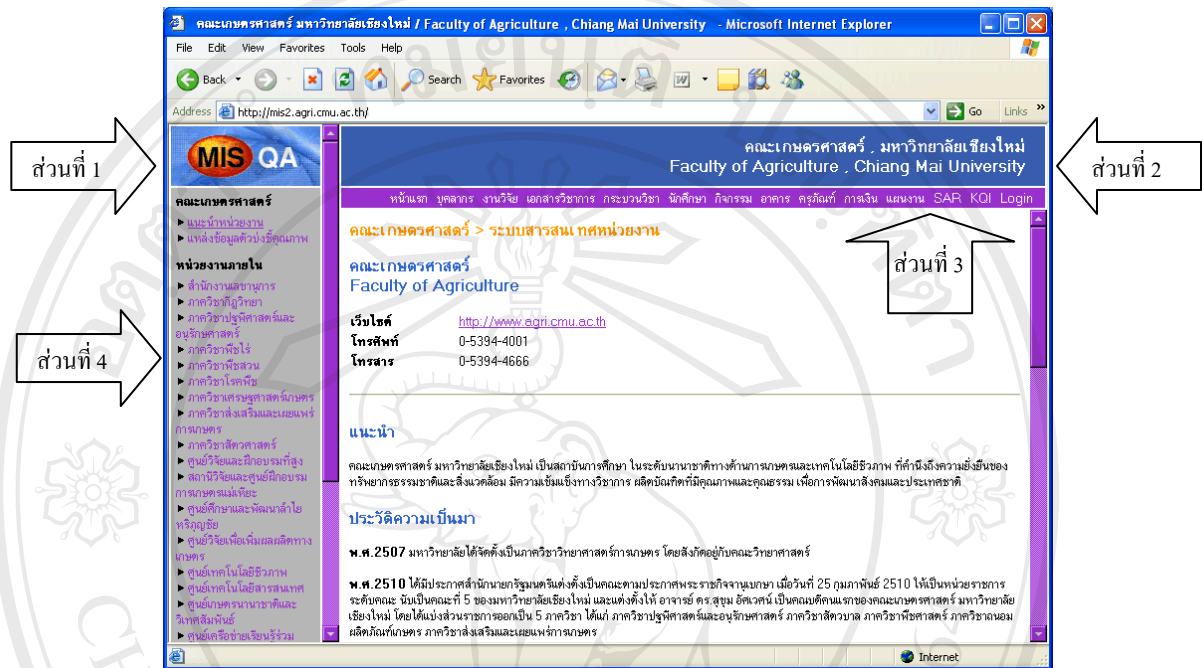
คณะเกษตรศาสตร์ มหาวิทยาลัยเชียงใหม่ / Faculty of Agriculture , Chiang Mai University - Microsoft Internet Explorer

File Edit View Favorites Tools Help

Back Search Favorites

Address http://mis2.agri.cmu.ac.th/ Go Links

ส่วนที่ 1

MIS QA

คณะเกษตรศาสตร์ , มหาวิทยาลัยเชียงใหม่
Faculty of Agriculture , Chiang Mai University

ส่วนที่ 2

หน้าแรก บุคลากร งานวิจัย เอกสารวิชาการ กระบวนวิชา นักศึกษา กิจกรรม อาคาร ครุภัณฑ์ การเงิน แผนงาน SAR KQI Login

คณะเกษตรศาสตร์

► แนะนำหน่วยงาน
► แหล่งข้อมูลตัวบ่งชี้คุณภาพ

หน่วยงานภายใน

► สำนักงานเลขานุการ
► ภาควิชากีฏวิทยา
► ภาควิชาปฐพีศาสตร์และอนุรักษศาสตร์
► ภาควิชาพืชไร่
► ภาควิชาพืชสวน
► ภาควิชาโรคพืช
► ภาควิชาเศรษฐศาสตร์เกษตร
► ภาควิชาส่งเสริมและเผยแพร่การเกษตร
► ภาควิชาสัตวศาสตร์
► ศูนย์วิจัยและฝึกอบรมที่สูง
► สถานีวิจัยและศูนย์ฝึกอบรมการเกษตรแม่เหียะ
► ศูนย์ศึกษาและพัฒนาลำไยหริภุญชัย
► ศูนย์วิจัยเพื่อเพิ่มผลผลิตทางเกษตร
► ศูนย์เทคโนโลยีชีวภาพ
► ศูนย์เทคโนโลยีสารสนเทศ
► ศูนย์เกษตรนานาชาติและวิเทศสัมพันธ์
► ศูนย์เครือข่ายเรียนรู้ร่วม

ส่วนที่ 4

คณะเกษตรศาสตร์ > ระบบสารสนเทศหน่วยงาน

ส่วนที่ 3

คณะเกษตรศาสตร์
Faculty of Agriculture

| | |
|---|---|
| เว็บไซต์ | http://www.agri.cmu.ac.th |
| โทรศัพท์ | 0-5394-4001 |
| โทรสาร | 0-5394-4666 |

แนะนำ

คณะเกษตรศาสตร์ มหาวิทยาลัยเชียงใหม่ เป็นสถาบันการศึกษา ในระดับนานาชาติทางด้านการเกษตรและเทคโนโลยีชีวภาพ ที่คำนึงถึงความยั่งยืนของทรัพยากรธรรมชาติและสิ่งแวดล้อม มีความเข้มแข็งทางวิชาการ ผลิตบัณฑิตที่มีคุณภาพและคุณธรรม เพื่อการพัฒนาสังคมและประเทศชาติ

ประวัติความเป็นมา

พ.ศ.2507 มหาวิทยาลัยได้จัดตั้งเป็นภาควิชาวิทยาศาสตร์การเกษตร โดยสังกัดอยู่กับคณะวิทยาศาสตร์

พ.ศ.2510 ได้มีประกาศสำนักนายกรัฐมนตรีแต่งตั้งเป็นคณะตามประกาศพระราชกิจจานุเบกษา เมื่อวันที่ 25 กุมภาพันธ์ 2510 ให้เป็นหน่วยราชการระดับคณะ นับเป็นคณะที่ 5 ของมหาวิทยาลัยเชียงใหม่ และแต่งตั้งให้ อาจารย์ ดร.สุขุม อัศเวศน์ เป็นคณบดีคนแรกของคณะเกษตรศาสตร์ มหาวิทยาลัยเชียงใหม่ โดยได้แบ่งส่วนราชการออกเป็น 5 ภาควิชา ได้แก่ ภาควิชาปฐพีศาสตร์และอนุรักษศาสตร์ ภาควิชาสัตวบาล ภาควิชาพืชศาสตร์ ภาควิชาผลผลิตภัณฑ์เกษตร ภาควิชาส่งเสริมและเผยแพร่การเกษตร

Internet